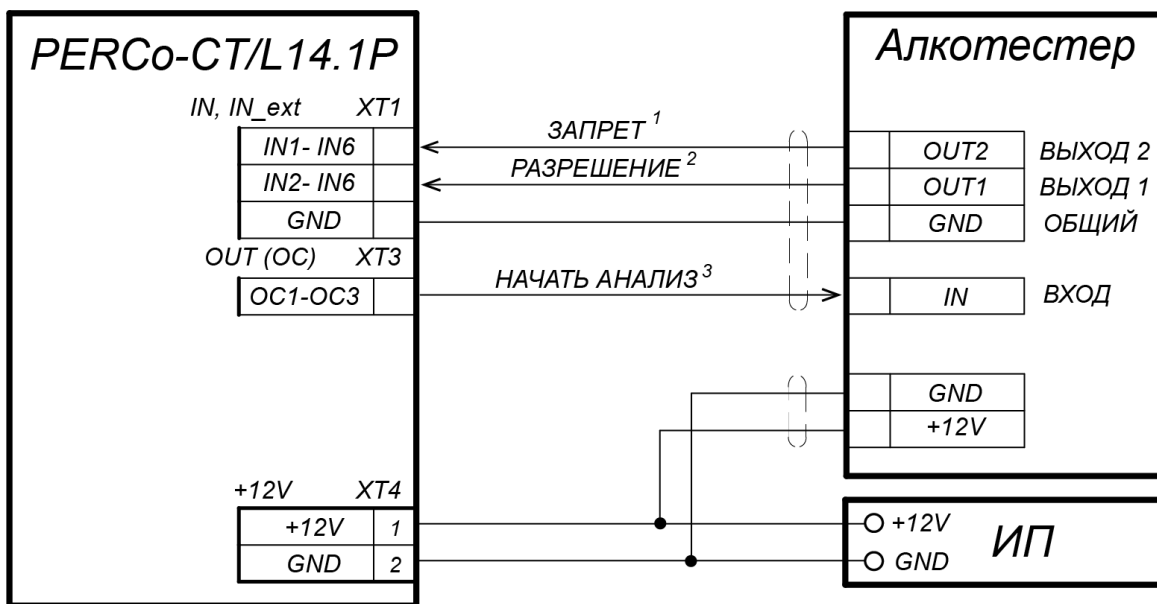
PERCo-CT/L14.1P

IN, IN_ext XT1

IN1- IN6

IN2- IN6

GND

OUT (OC) XT3

OC1-OC3

+12V XT4

+12V 1

GND 2

ЗАПРЕТ $^1$

РАЗРЕШЕНИЕ $^2$

НАЧАТЬ АНАЛИЗ $^3$

Алкотестер

OUT2 ВЫХОД 2

OUT1 ВЫХОД 1

GND ОБЩИЙ

IN ВХОД

GND

+12V

+12V

GND

ИП